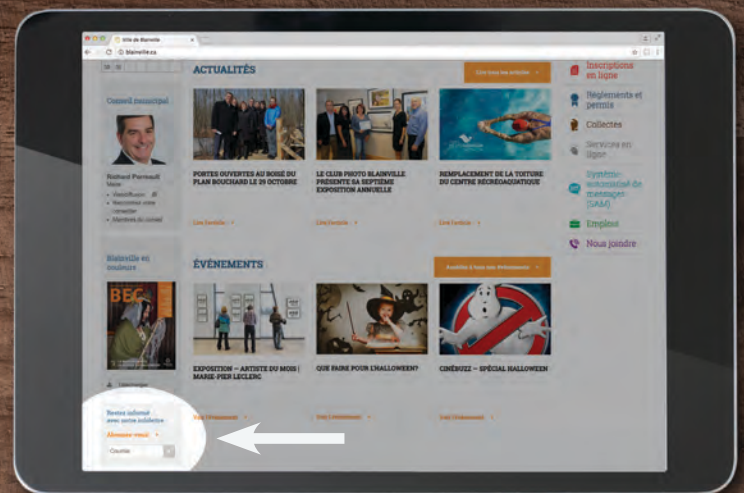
Ville de Blainville

blainville.ca

ACTUALITÉS

Lire tous les articles

Conseil municipal

Richard Perreault
Maire

PORTES OUVERTES AU BOISÉ DU PLAN BOUCHARD LE 29 OCTOBRE

Lire l'article

LE CLUB PHOTO BLAINVILLE PRÉSENTE SA SEPTIÈME EXPOSITION ANNUELLE

Lire l'article

REMPLACEMENT DE LA TOITURE DU CENTRE RÉCRÉOAQUATIQUE

Lire l'article

Inscriptions en ligne

Règlements et permis

Collectes

Services en ligne

Système automatisé de messages (SAM)

Emplois

Nous joindre

Blainville en couleurs

BEC

ÉVÉNEMENTS

Accédez à tous les événements

EXPOSITION – ARTISTE DU MOIS | MARIE-PIER LECLERC

QUE FAIRE POUR L'HALLOWEEN?

CINÉBUZZ – SPÉCIAL HALLOWEEN

Voir l'événement

Voir l'événement

Voir l'événement

Restez informé avec notre infolettre

Abonnez-vous!

Courriel